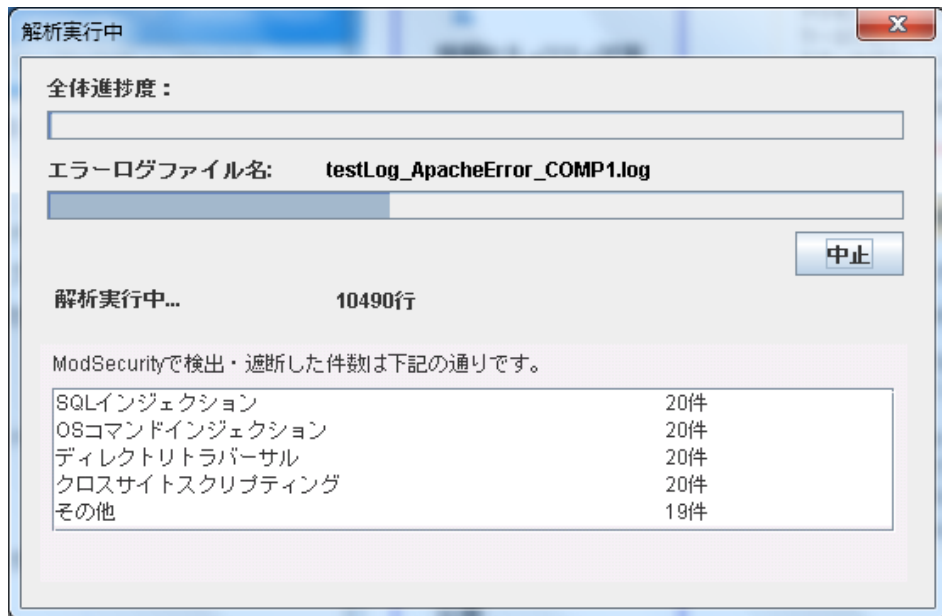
解析実行中

全体進捗度：

エラーログファイル名: testLog_ApacheError_COMP1.log

中止

解析実行中... 10490行

ModSecurityで検出・遮断した件数は下記の通りです。

| | |
|---|---|
| SQLインジェクション | 20件 |
| OSコマンドインジェクション | 20件 |
| ディレクトリトラバーサル | 20件 |
| クロスサイトスクリプティング | 20件 |
| その他 | 19件 |